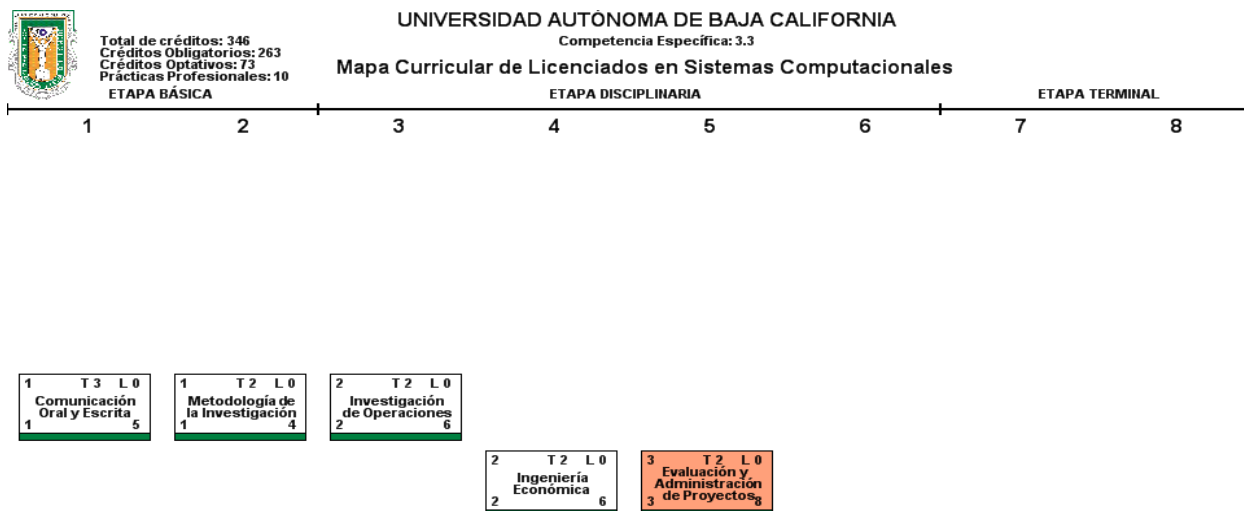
Total de créditos: 346
Créditos Obligatorios: 263
Créditos Optativos: 73
Prácticas Profesionales: 10

UNIVERSIDAD AUTÓNOMA DE BAJA CALIFORNIA
Competencia Específica: 3.3
Mapa Curricular de Licenciados en Sistemas Computacionales

ETAPA BÁSICA

ETAPA DISCIPLINARIA

ETAPA TERMINAL

1 2 3 4 5 6 7 8

1 T3 L0
Comunicación Oral y Escrita
1 5

1 T2 L0
Metodología de la Investigación
1 4

2 T2 L0
Investigación de Operaciones
2 6

2 T2 L0
Ingeniería Económica
2 6

3 T2 L0
Evaluación y Administración de Proyectos
3 8